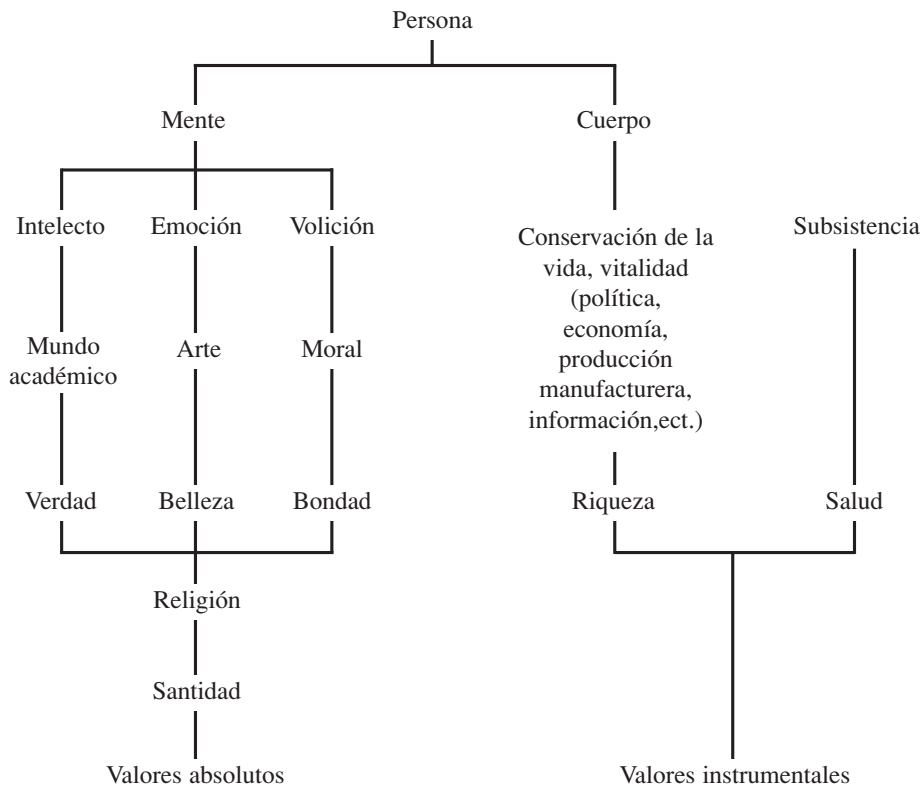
Persona

Mente

Cuerpo

Intelecto

Emoción

Volición

Conservación de la vida, vitalidad (política, economía, producción manufacturera, información,ect.)

Subsistencia

Mundo académico

Arte

Moral

Verdad

Belleza

Bondad

Riqueza

Salud

Religión

Santidad

Valores absolutos

Valores instrumentales